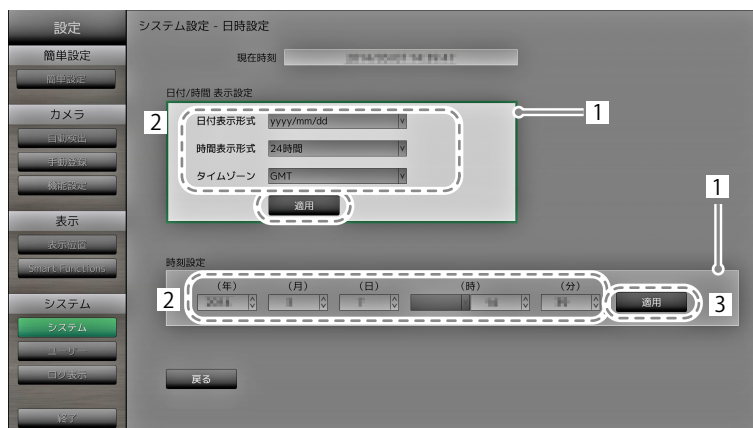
設定

簡単設定

簡単設定

カメラ

自動校正

手動登録

機能設定

表示

表示位置

Smart Functions

システム

システム

ユーザー

ログ表示

終了

システム設定 - 日時設定

現在時刻 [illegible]

日付/時間 表示設定

日付表示形式 yyyy/mm/dd

時間表示形式 24時間

タイムゾーン GMT

適用

時刻設定

（年） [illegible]
（月） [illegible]
（日） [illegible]
（時） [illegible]
（分） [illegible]

適用

戻る

1

2

1

2

3